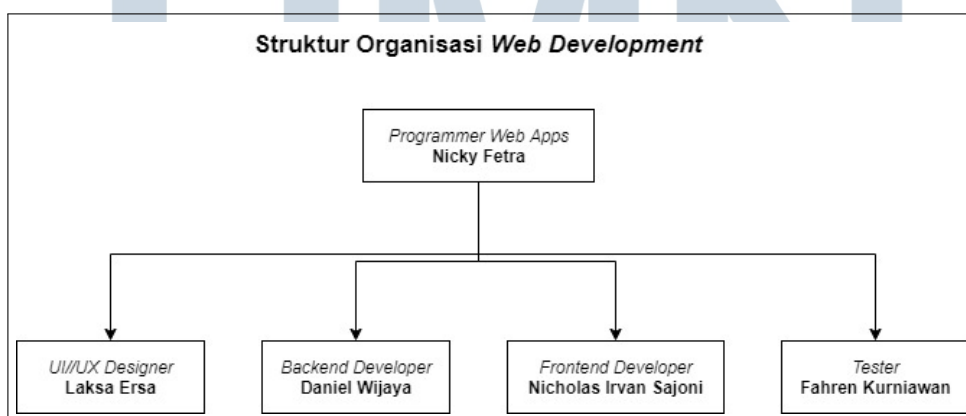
Struktur Organisasi *Web Development*

*Programmer Web Apps*
**Nicky Fetra**

*UI//UX Designer*
**Laksa Ersa**

*Backend Developer*
**Daniel Wijaya**

*Frontend Developer*
**Nicholas Irvan Sajoni**

*Tester*
**Fahren Kurniawan**